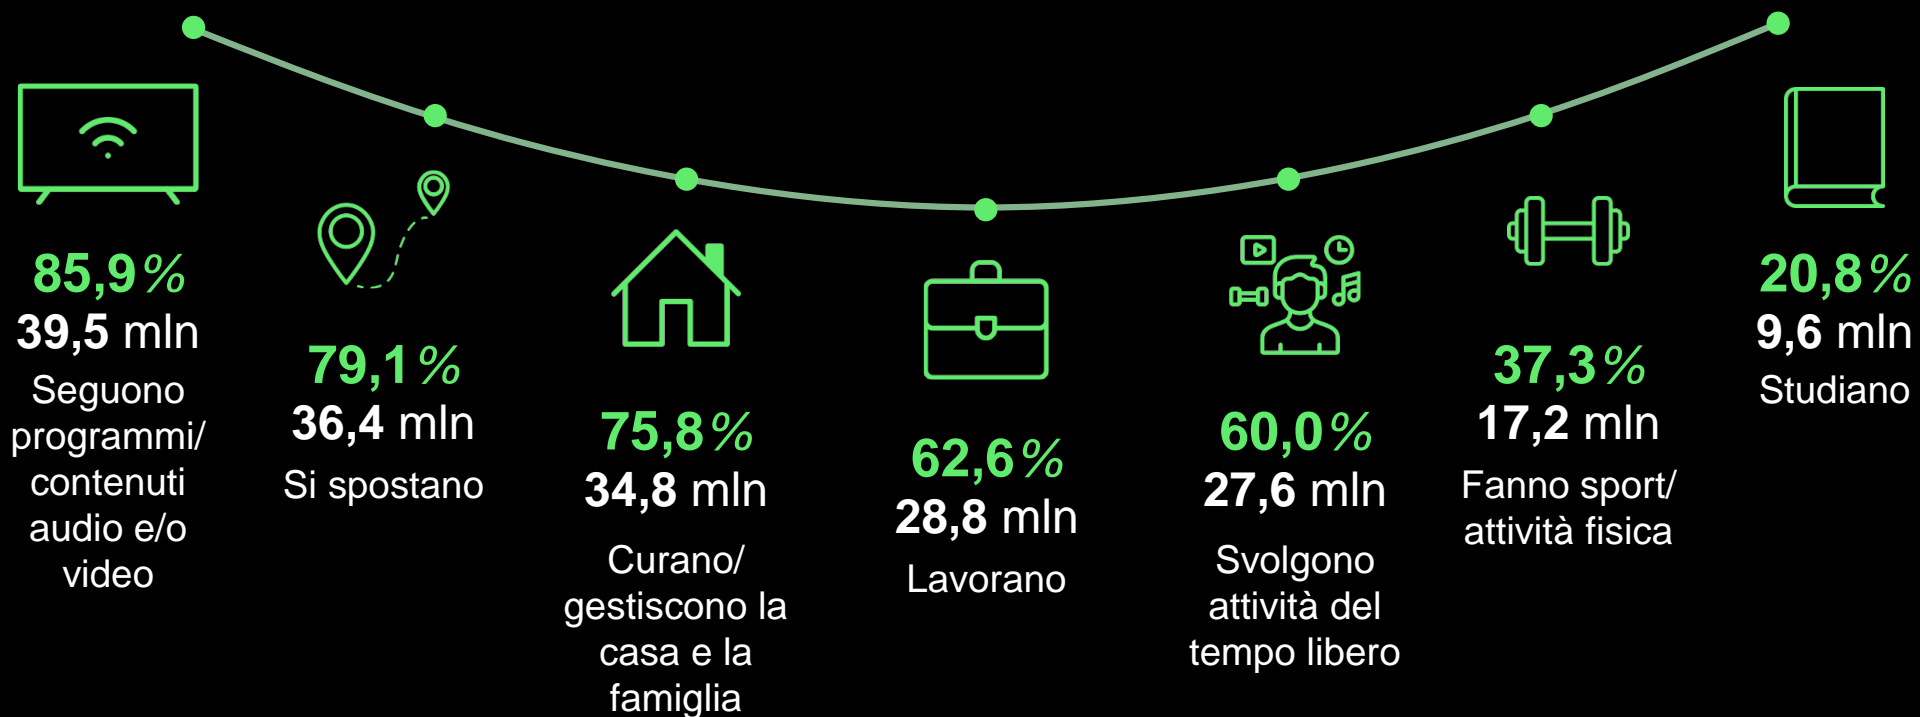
85,9%
39,5 mln
Seguono programmi/ contenuti audio e/o video

79,1%
36,4 mln
Si spostano

75,8%
34,8 mln
Curano/ gestiscono la casa e la famiglia

62,6%
28,8 mln
Lavorano

60,0%
27,6 mln
Svolgono attività del tempo libero

37,3%
17,2 mln
Fanno sport/ attività fisica

20,8%
9,6 mln
Studiano